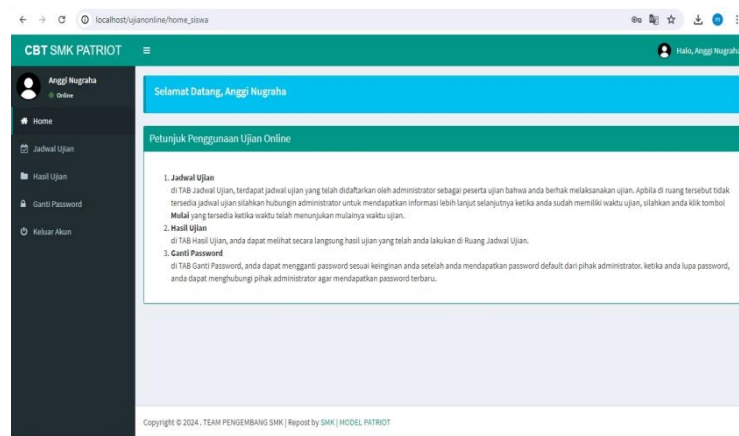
localhost/ujianonline/home_siswa

CBT SMK PATRIOT ≡

Halo, Anggi Nugraha

Anggi Nugraha
Online

Home
Jadwal Ujian
Hasil Ujian
Ganti Password
Keluar Akun

Selamat Datang, Anggi Nugraha

Petunjuk Penggunaan Ujian Online

1. **Jadwal Ujian**
di TAB Jadwal Ujian, terdapat jadwal ujian yang telah didaftarkan oleh administrator sebagai peserta ujian bahwa anda berhak melaksanakan ujian. Apbila di ruang tersebut tidak tersedia jadwal ujian silahkan hubungin administrator untuk mendapatkan informasi lebih lanjut selanjutnya ketika anda sudah memiliki waktu ujian, silahkan anda klik tombol **Mulai** yang tersedia ketika waktu telah menunjukan mulainya waktu ujian.
2. **Hasil Ujian**
di TAB Hasil Ujian, anda dapat melihat secara langsung hasil ujian yang telah anda lakukan di Ruang Jadwal Ujian.
3. **Ganti Password**
di TAB Ganti Password, anda dapat mengganti password sesuai keinginan anda setelah anda mendapatkan password default dari pihak administrator. ketika anda lupa password, anda dapat menghubungi pihak administrator agar mendapatkan password terbaru.

Copyright © 2024 . TEAM PENGEMBANG SMK | Repost by SMK | MODEL PATRIOT